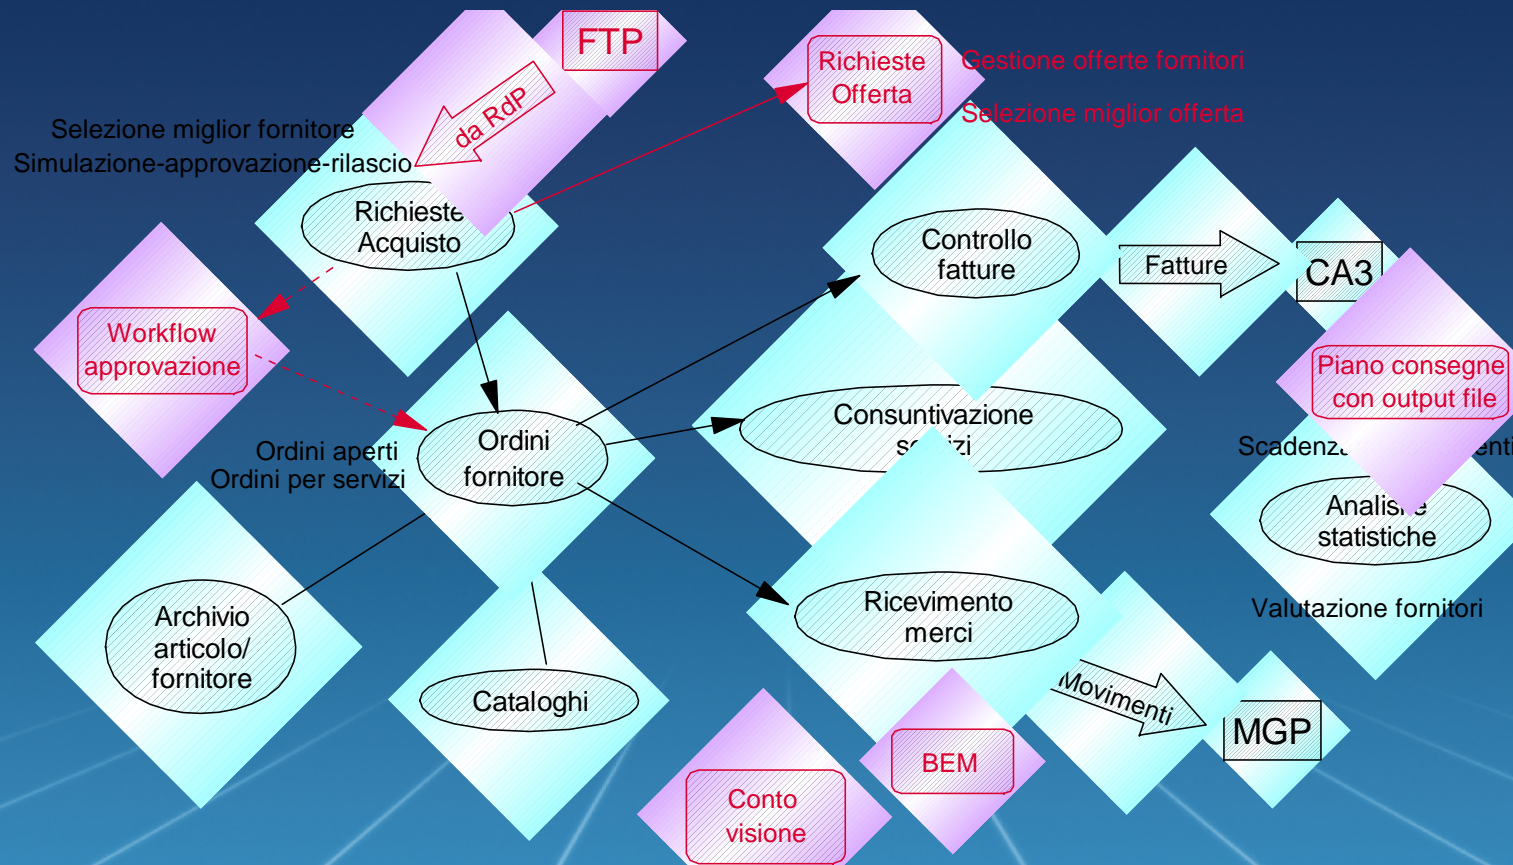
FTP

da RdP

Richieste Offerta

Gestione offerte fornitori

Selezione miglior offerta

Selezione miglior fornitore

Simulazione-approvazione-rilascio

Richieste Acquisto

Controllo fatture

Fatture

CA3

Workflow approvazione

Piano consegne con output file

Ordini fornitore

Consuntivazione s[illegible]zi

Ordini aperti

Ordini per servizi

Scadenz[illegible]enti

Analis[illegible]e statistiche

Valutazione fornitori

Archivio articolo/ fornitore

Ricevimento merci

Cataloghi

Movimenti

MGP

BEM

Conto visione